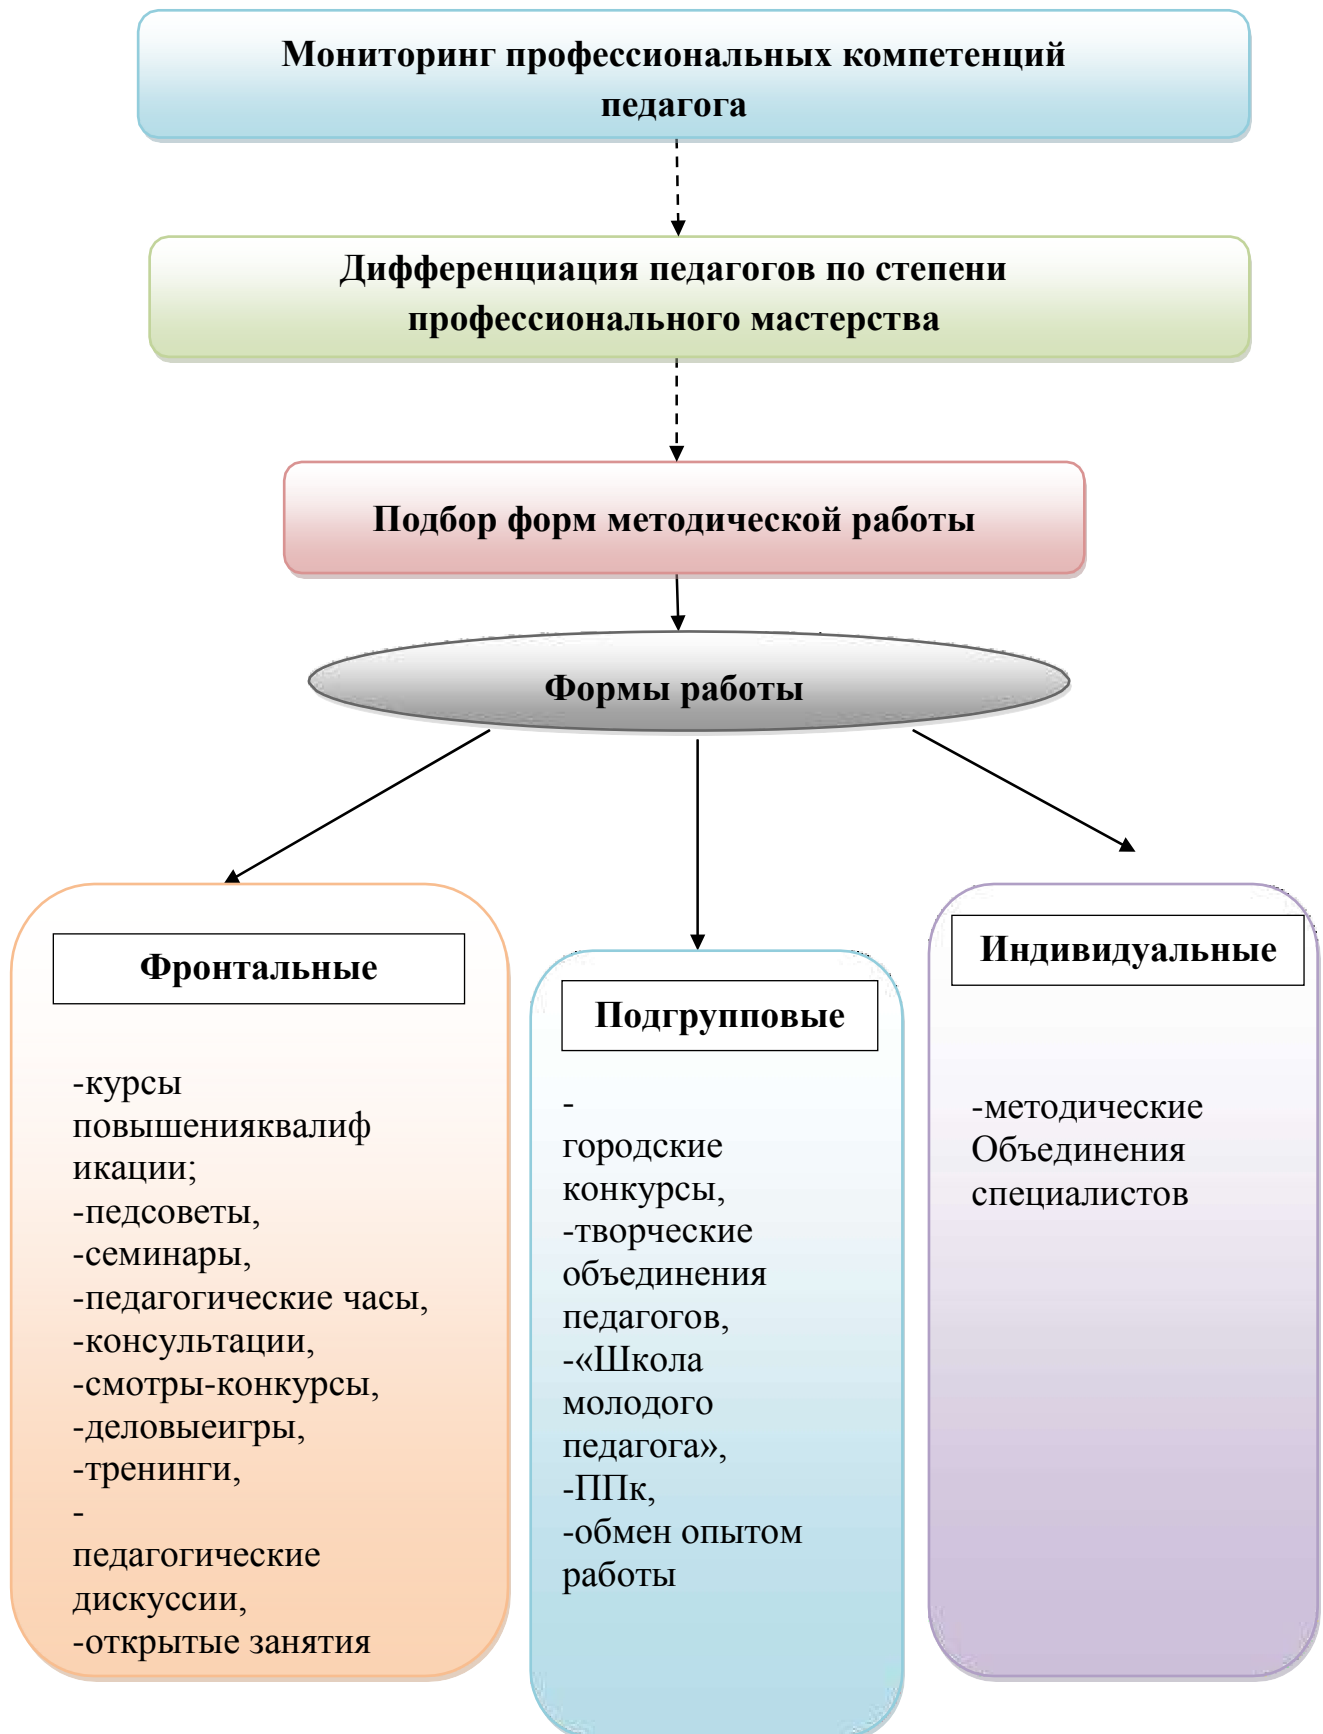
Мониторинг профессиональных компетенций педагога

Дифференциация педагогов по степени профессионального мастерства

Подбор форм методической работы

Формы работы

Фронтальные

-курсы повышенияквалификации;
-педсоветы,
-семинары,
-педагогические часы,
-консультации,
-смотры-конкурсы,
-деловыеигры,
-тренинги,
-педагогические дискуссии,
-открытые занятия

Подгрупповые

-городские конкурсы,
-творческие объединения педагогов,
-«Школа молодого педагога»,
-ППк,
-обмен опытом работы

Индивидуальные

-методические Объединения специалистов